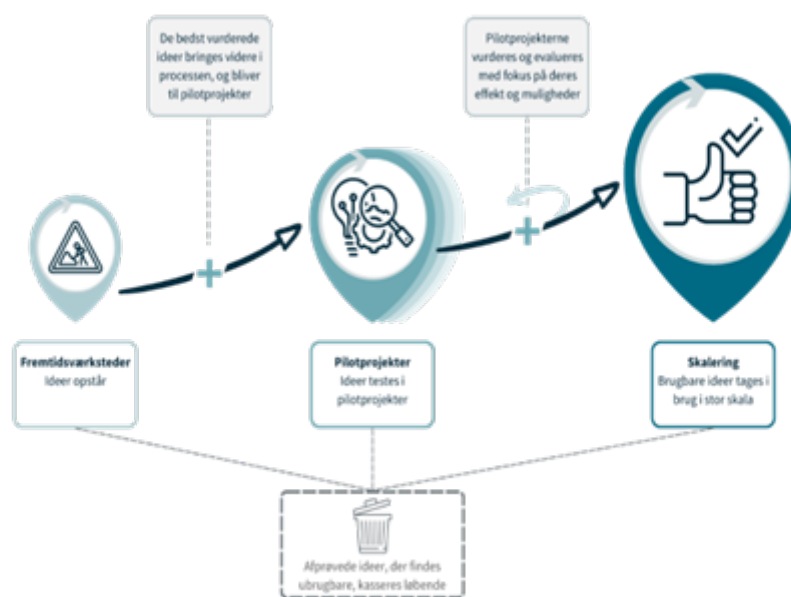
De bedst vurderede ideer bringes videre i processen, og bliver til pilotprojekter

Pilotprojekterne vurderes og evalueres med fokus på deres effekt og muligheder

Fremtidsværksteder
Ideer opstår

Pilotprojekter
Ideer testes i pilotprojekter

Skalering
Brugbare ideer tages i brug i stor skala

Afprøvede ideer, der findes ubrugbare, kasseres løbende